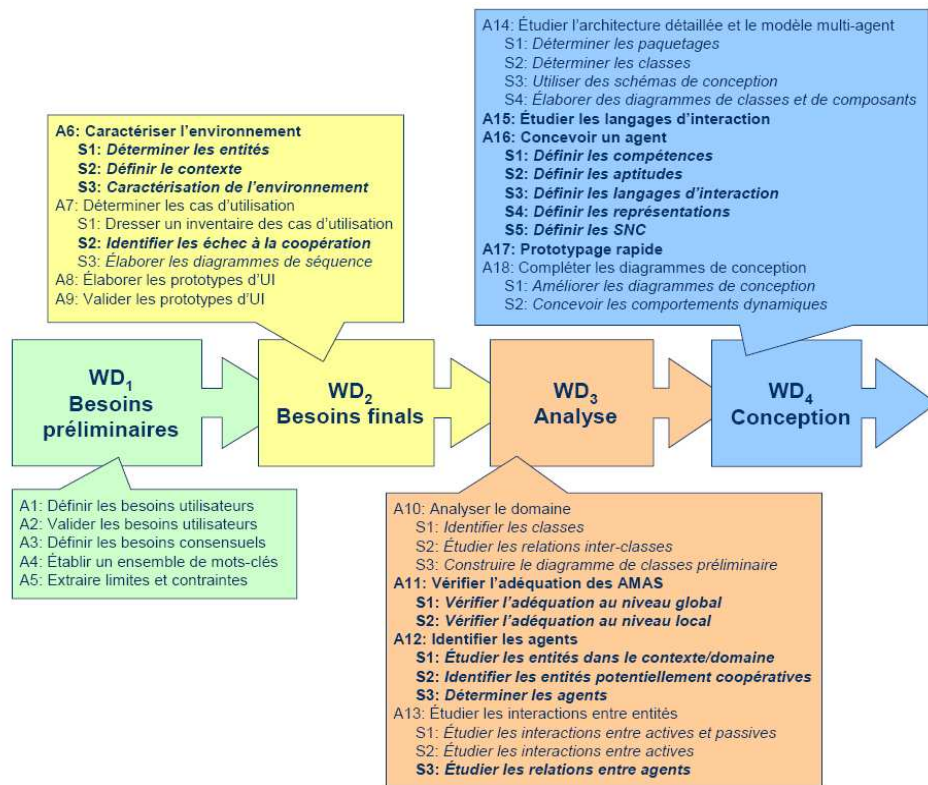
A14: Étudier l'architecture détaillée et le modèle multi-agent
S1: Déterminer les paquetages
S2: Déterminer les classes
S3: Utiliser des schémas de conception
S4: Élaborer des diagrammes de classes et de composants
A15: Étudier les langages d'interaction
A16: Concevoir un agent
S1: Définir les compétences
S2: Définir les aptitudes
S3: Définir les langages d'interaction
S4: Définir les représentations
S5: Définir les SNC
A17: Prototypage rapide
A18: Compléter les diagrammes de conception
S1: Améliorer les diagrammes de conception
S2: Concevoir les comportements dynamiques

A6: Caractériser l'environnement
S1: Déterminer les entités
S2: Définir le contexte
S3: Caractérisation de l'environnement
A7: Déterminer les cas d'utilisation
S1: Dresser un inventaire des cas d'utilisation
S2: Identifier les échec à la coopération
S3: Élaborer les diagrammes de séquence
A8: Élaborer les prototypes d'UI
A9: Valider les prototypes d'UI

$WD_1$
Besoins préliminaires

$WD_2$
Besoins finals

$WD_3$
Analyse

$WD_4$
Conception

A1: Définir les besoins utilisateurs
A2: Valider les besoins utilisateurs
A3: Définir les besoins consensuels
A4: Établir un ensemble de mots-clés
A5: Extraire limites et contraintes

A10: Analyser le domaine
S1: Identifier les classes
S2: Étudier les relations inter-classes
S3: Construire le diagramme de classes préliminaire
A11: Vérifier l'adéquation des AMAS
S1: Vérifier l'adéquation au niveau global
S2: Vérifier l'adéquation au niveau local
A12: Identifier les agents
S1: Étudier les entités dans le contexte/domaine
S2: Identifier les entités potentiellement coopératives
S3: Déterminer les agents
A13: Étudier les interactions entre entités
S1: Étudier les interactions entre actives et passives
S2: Étudier les interactions entre actives
S3: Étudier les relations entre agents